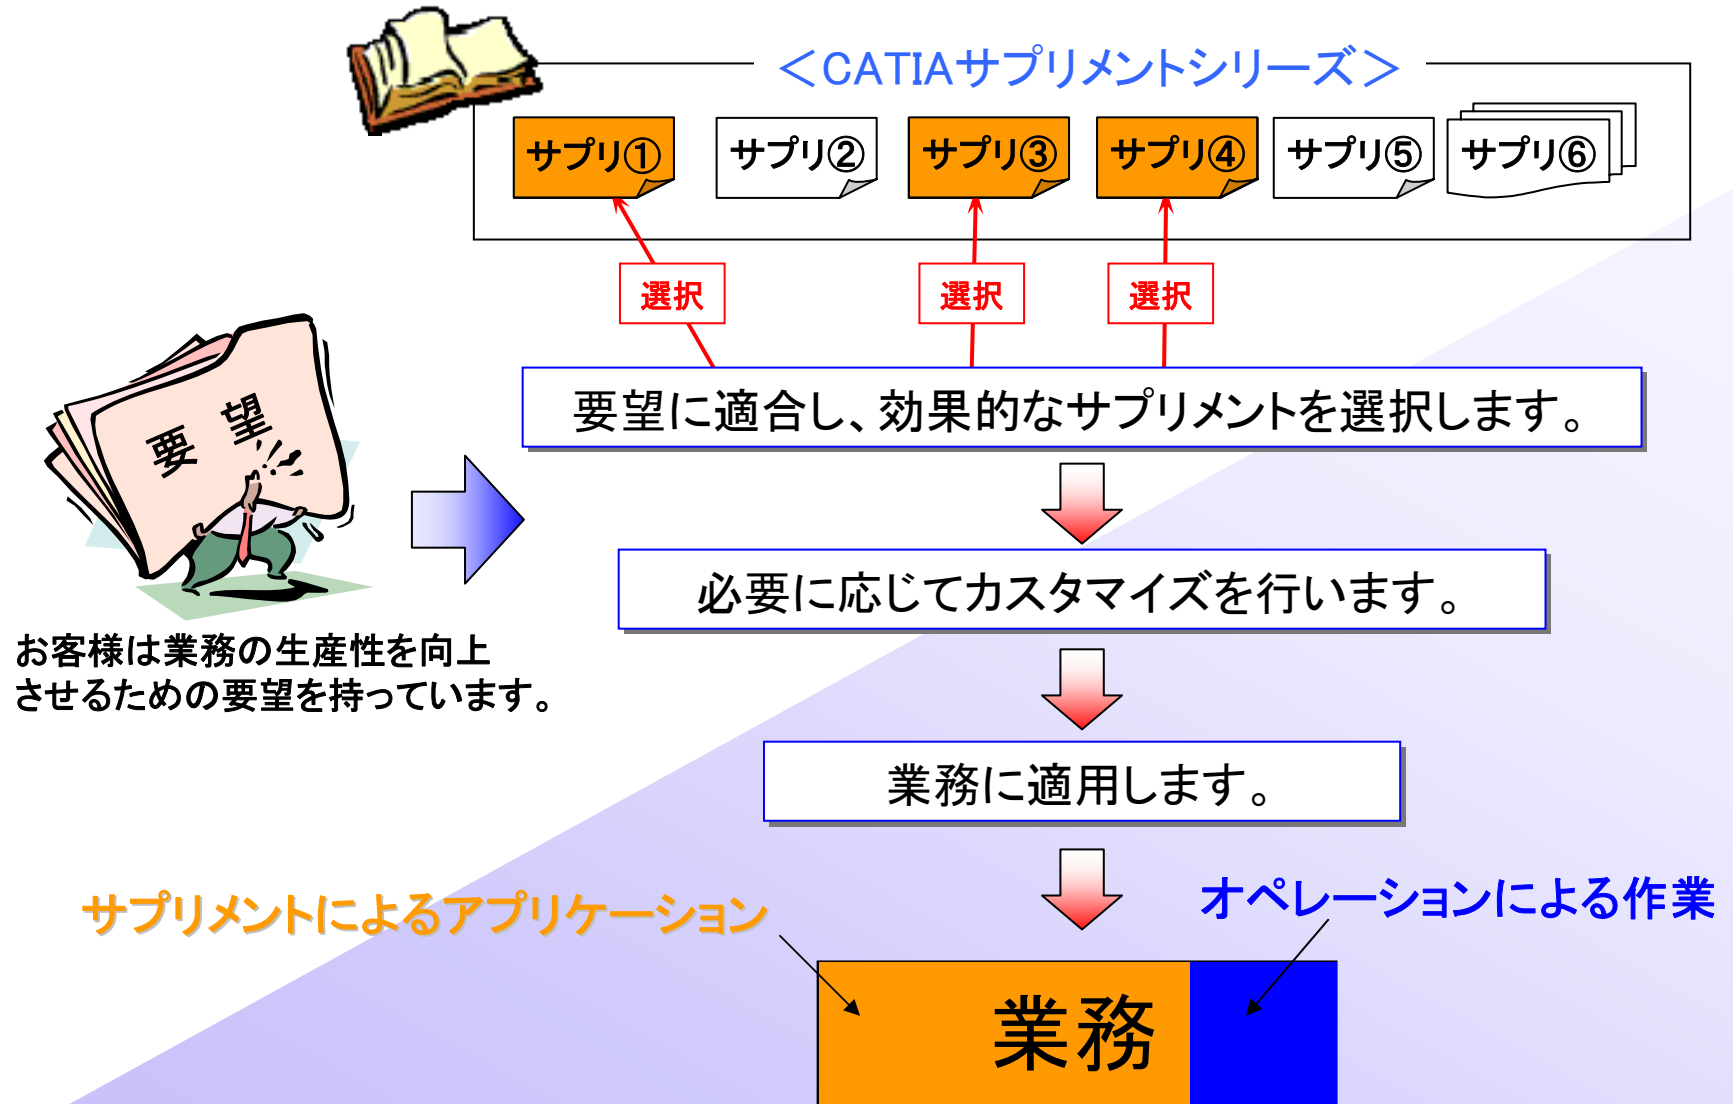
＜CATIAサプリメントシリーズ＞

サプリ①

サプリ②

サプリ③

サプリ④

サプリ⑤

サプリ⑥

選択

選択

選択

要望

お客様は業務の生産性を向上させるための要望を持っています。

要望に適合し、効果的なサプリメントを選択します。

必要に応じてカスタマイズを行います。

業務に適用します。

サプリメントによるアプリケーション

オペレーションによる作業

業務